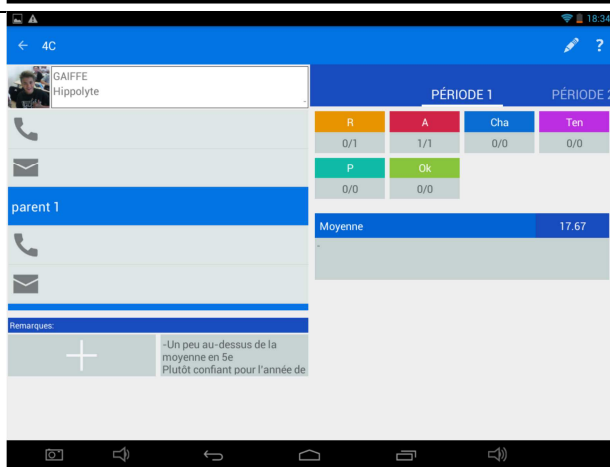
18:34

4C

GAIFFE
Hippolyte

parent 1

Remarques:

-Un peu au-dessus de la moyenne en 5e
Plutôt confiant pour l'année de

PÉRIODE 1

PÉRIODE 2

| R | A | Cha | Ten |
|---|---|---|---|
| 0/1 | 1/1 | 0/0 | 0/0 |

| P | Ok |
|---|---|
| 0/0 | 0/0 |

Moyenne 17.67

-